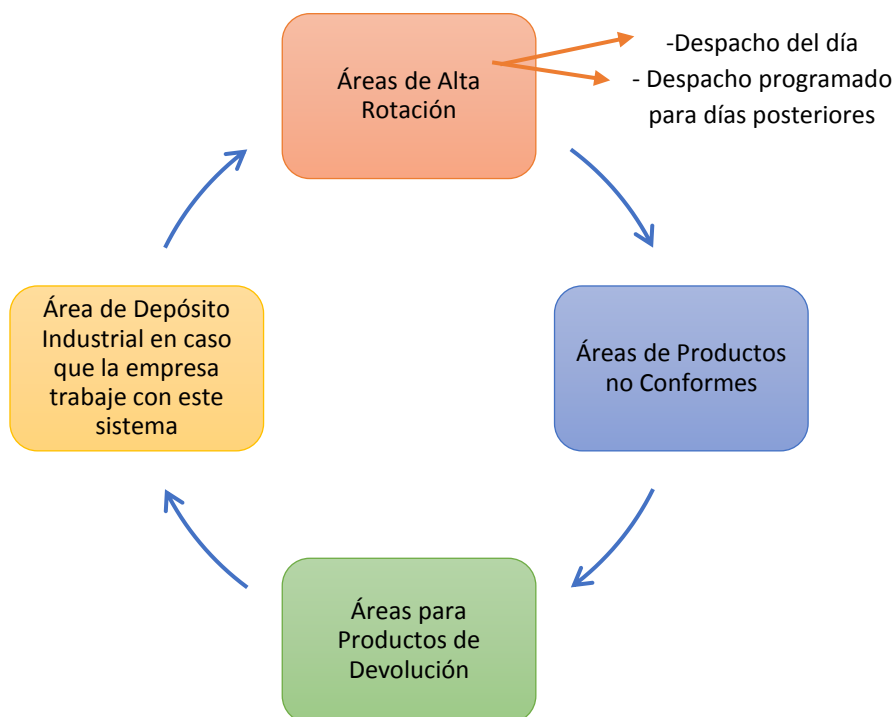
Áreas de Alta Rotación

-Despacho del día
- Despacho programado para días posteriores

Áreas de Productos no Conformes

Áreas para Productos de Devolución

Área de Depósito Industrial en caso que la empresa trabaje con este sistema